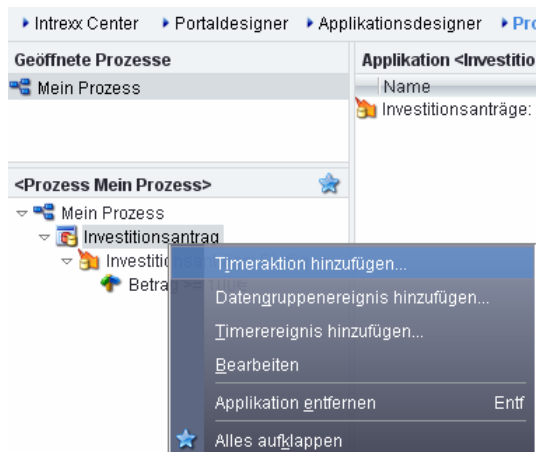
▸ Intrexx Center ▸ Portaldesigner ▸ Applikationsdesigner ▸ Pro

Geöffnete Prozesse

Mein Prozess

Applikation <Investitio

Name

Investitionsanträge:

<Prozess Mein Prozess>

Mein Prozess

Investitionsantrag

Investitio

Betrag

Timeraktion hinzufügen...

Datengruppenereignis hinzufügen...

Timerereignis hinzufügen...

Bearbeiten

Applikation entfernen Entf

Alles aufklappen